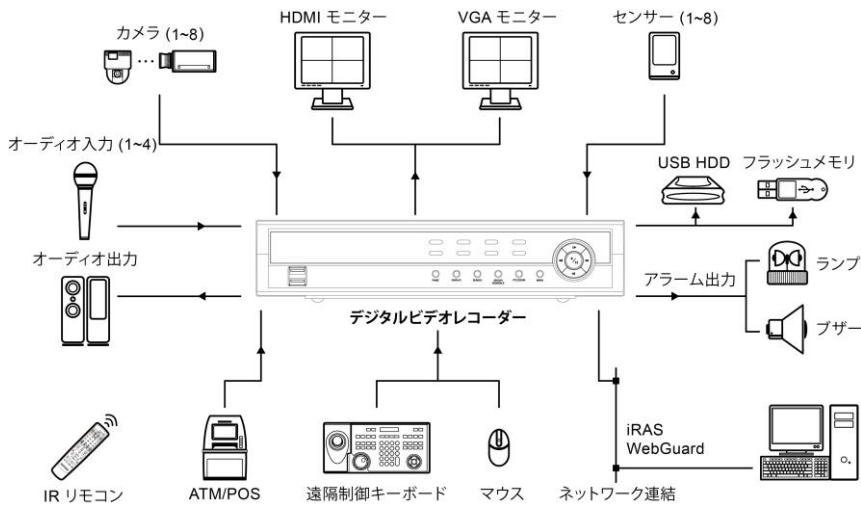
HDMI モニター
VGA モニター
カメラ (1~8)
センサー (1~8)
オーディオ入力 (1~4)
USB HDD
フラッシュメモリ
オーディオ出力
アラーム出力
ランプ
ブザー
デジタルビデオレコーダー
iRAS
WebGuard
IR リモコン
ATM/POS
遠隔制御キーボード
マウス
ネットワーク連結